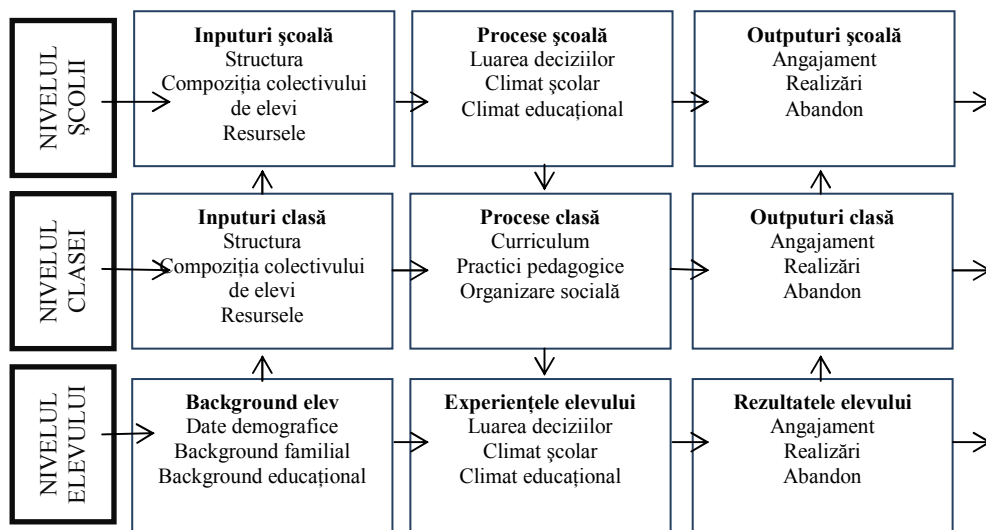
NIVELUL ŞCOLII

**Inputuri şcoală**
Structura
Compoziția colectivului de elevi
Resursele

**Procese şcoală**
Luarea deciziilor
Climat şcolar
Climat educațional

**Outputuri şcoală**
Angajament
Realizări
Abandon

NIVELUL CLASEI

**Inputuri clasă**
Structura
Compoziția colectivului de elevi
Resursele

**Procese clasă**
Curriculum
Practici pedagogice
Organizare socială

**Outputuri clasă**
Angajament
Realizări
Abandon

NIVELUL ELEVULUI

**Background elev**
Date demografice
Background familial
Background educațional

**Experiențele elevului**
Luarea deciziilor
Climat şcolar
Climat educațional

**Rezultatele elevului**
Angajament
Realizări
Abandon